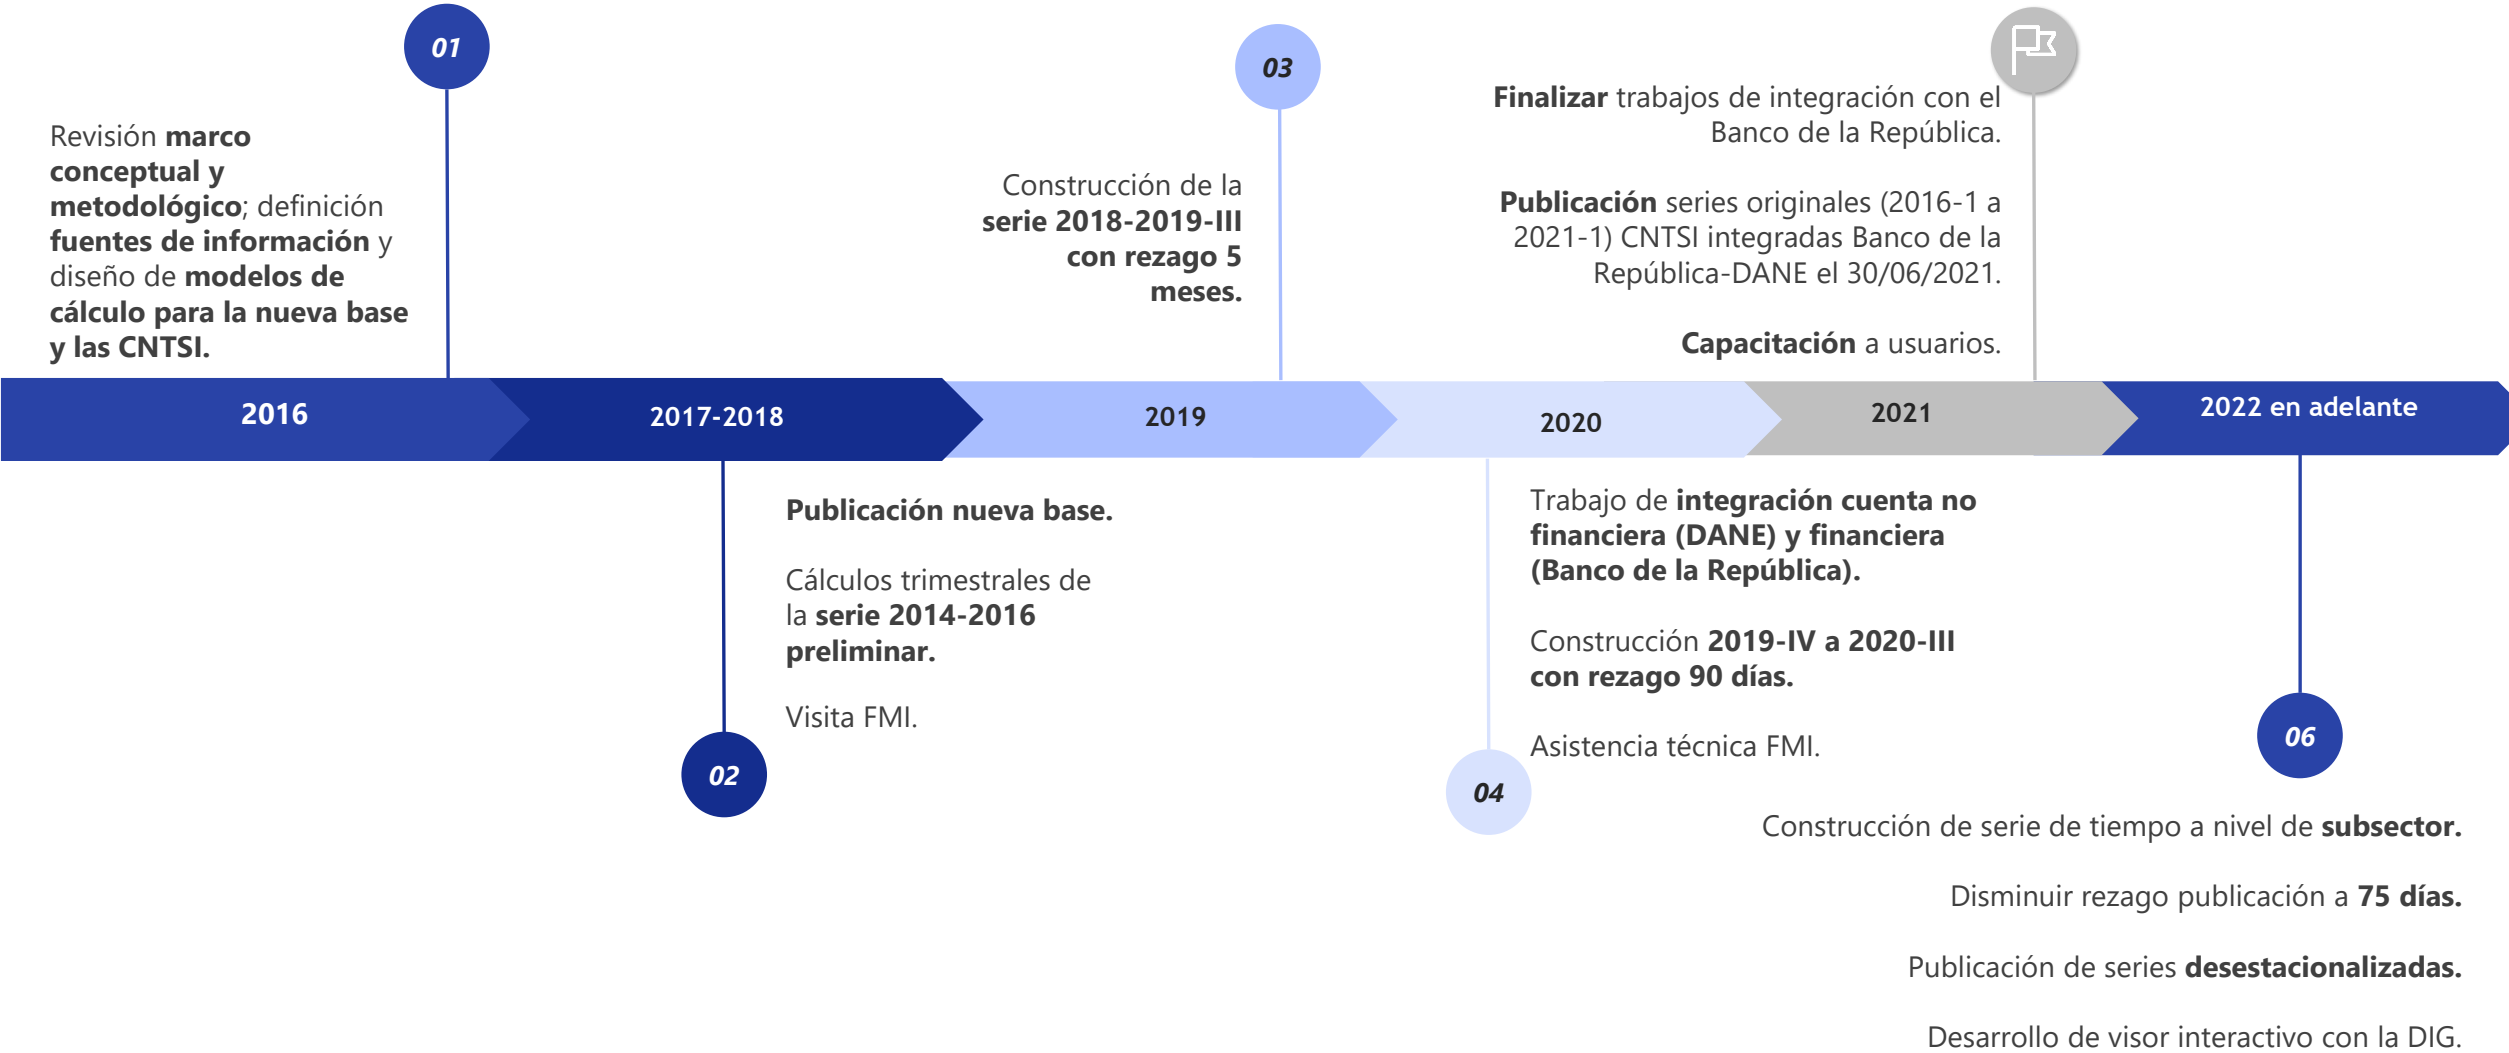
01

Revisión marco conceptual y metodológico; definición fuentes de información y diseño de modelos de cálculo para la nueva base y las CNTSI.

03

Construcción de la serie 2018-2019-III con rezago 5 meses.

Finalizar trabajos de integración con el Banco de la República.

Publicación series originales (2016-1 a 2021-1) CNTSI integradas Banco de la República-DANE el 30/06/2021.

Capacitación a usuarios.

2016

2017-2018

2019

2020

2021

2022 en adelante

Publicación nueva base.

Cálculos trimestrales de la serie 2014-2016 preliminar.

Visita FMI.

02

Trabajo de integración cuenta no financiera (DANE) y financiera (Banco de la República).

Construcción 2019-IV a 2020-III con rezago 90 días.

Asistencia técnica FMI.

04

06

Construcción de serie de tiempo a nivel de subsector.

Disminuir rezago publicación a 75 días.

Publicación de series desestacionalizadas.

Desarrollo de visor interactivo con la DIG.